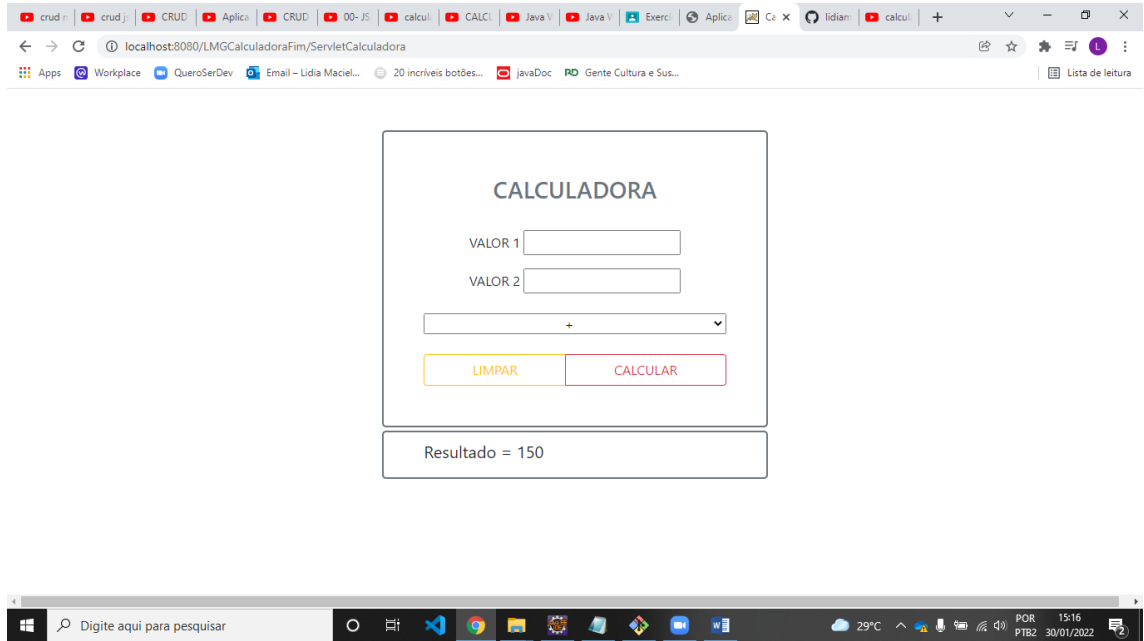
crud | crud | CRUD | Aplica | CRUD | 00- JS | calcul | CALCU | Java | Java | Exerci | Aplica | Ca × | lidian | calcul | +

localhost:8080/LMGCalculadoraFim/ServletCalculadora

Apps  Workplace  QueroSerDev  Email – Lidia Maciel...  20 incríveis botões...  javaDoc  RD Gente Cultura e Sus...  Lista de leitura

CALCULADORA

VALOR 1

VALOR 2

+

LIMPAR  CALCULAR

Resultado = 150

Digite aqui para pesquisar

29°C  POR PTB2  15:16 30/01/2022  2